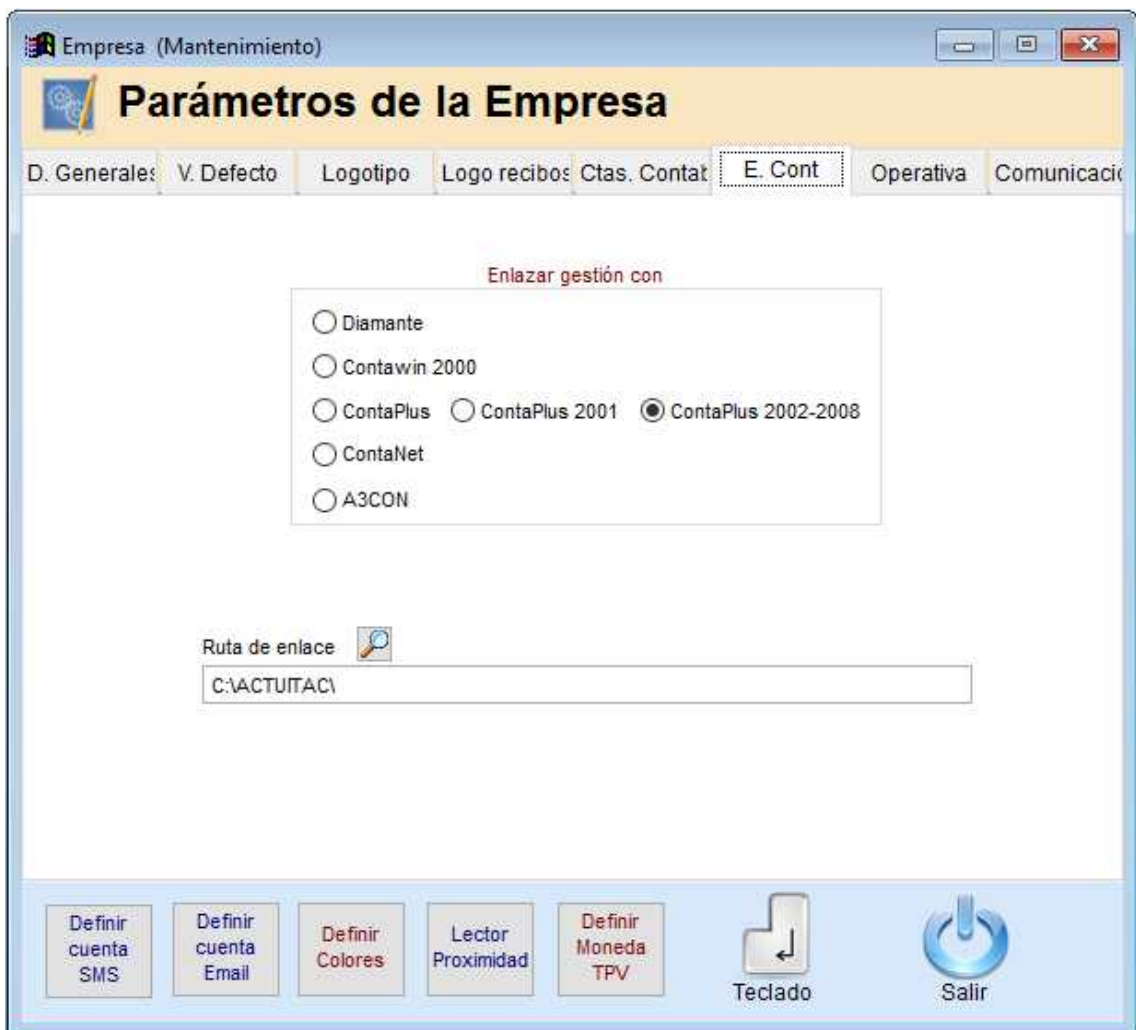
Empresa (Mantenimiento)

Parámetros de la Empresa

D. Generales | V. Defecto | Logotipo | Logo recibos | Ctas. Contat | E. Cont | Operativa | Comunicacic

Enlazar gestión con

Diamante

Contawin 2000

ContaPlus ContaPlus 2001 ContaPlus 2002-2008

ContaNet

A3CON

Ruta de enlace

C:\ACTUITAC\

Definir cuenta SMS

Definir cuenta Email

Definir Colores

Lector Proximidad

Definir Moneda TPV

Teclado

Salir